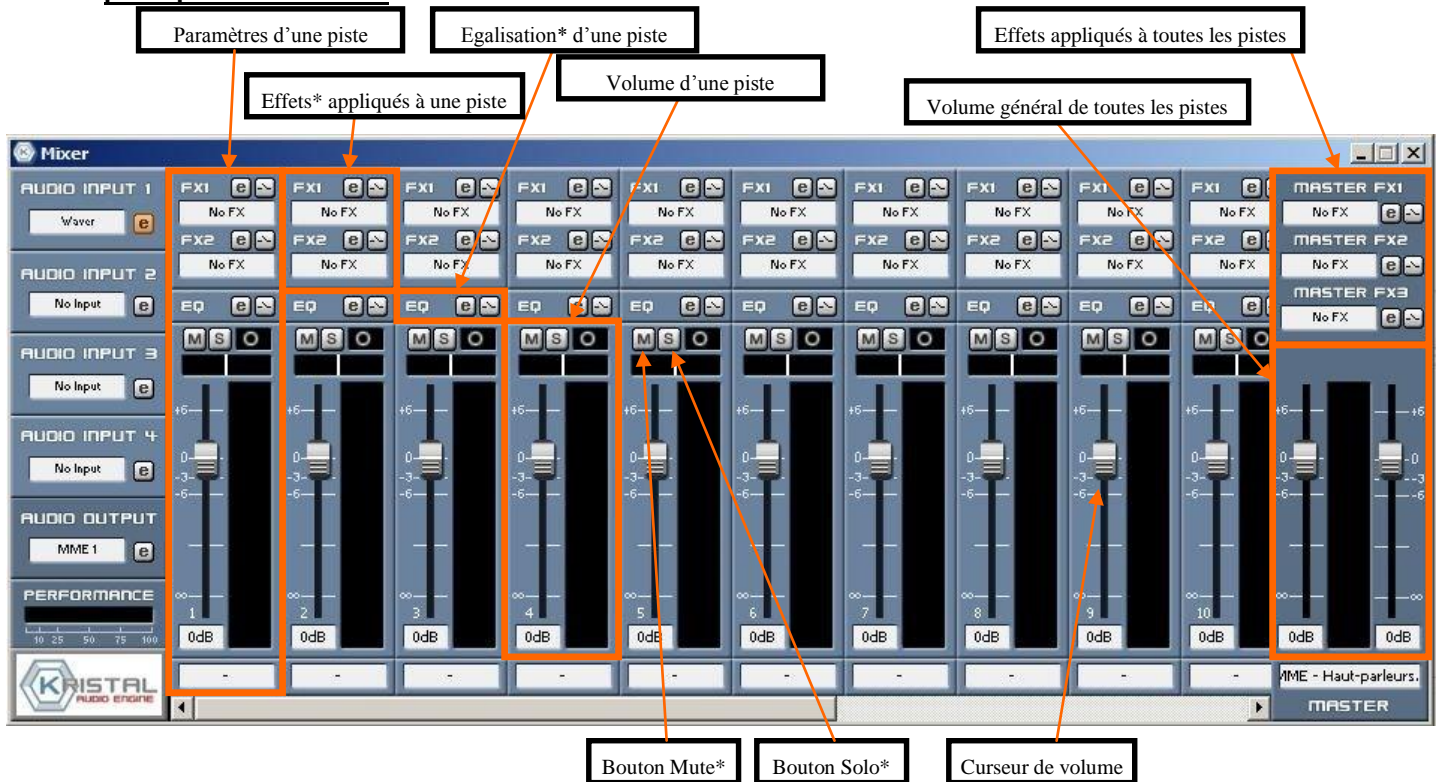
Paramètres d'une piste

Egalisation* d'une piste

Effets appliqués à toutes les pistes

Effets* appliqués à une piste

Volume d'une piste

Volume général de toutes les pistes

Mixer

AUDIO INPUT 1
Waver
e

AUDIO INPUT 2
No Input
e

AUDIO INPUT 3
No Input
e

AUDIO INPUT 4
No Input
e

AUDIO OUTPUT
MME 1
e

PERFORMANCE
10 25 50 75 100

KRISTAL AUDIO ENGINE

| FX1 | FX1 | FX1 | FX1 | FX1 | FX1 | FX1 | FX1 | FX1 | FX1 |
|---|---|---|---|---|---|---|---|---|---|
| No FX | No FX | No FX | No FX | No FX | No FX | No FX | No FX | No FX | No FX |
| FX2 | FX2 | FX2 | FX2 | FX2 | FX2 | FX2 | FX2 | FX2 | FX2 |
| No FX | No FX | No FX | No FX | No FX | No FX | No FX | No FX | No FX | No FX |
| EQ | EQ | EQ | EQ | EQ | EQ | EQ | EQ | EQ | EQ |
| M S O | M S O | M S O | M S O | M S O | M S O | M S O | M S O | M S O | M S O |
| 1 | 2 | 3 | 4 | 5 | 6 | 7 | 8 | 9 | 10 |
| 0dB | 0dB | 0dB | 0dB | 0dB | 0dB | 0dB | 0dB | 0dB | 0dB |
| - | - | - | - | - | - | - | - | - | - |

+6
0
-3
-6
∞

MASTER FX1
No FX
MASTER FX2
No FX
MASTER FX3
No FX

0dB 0dB
MME - Haut-parleurs.
MASTER

Bouton Mute*

Bouton Solo*

Curseur de volume